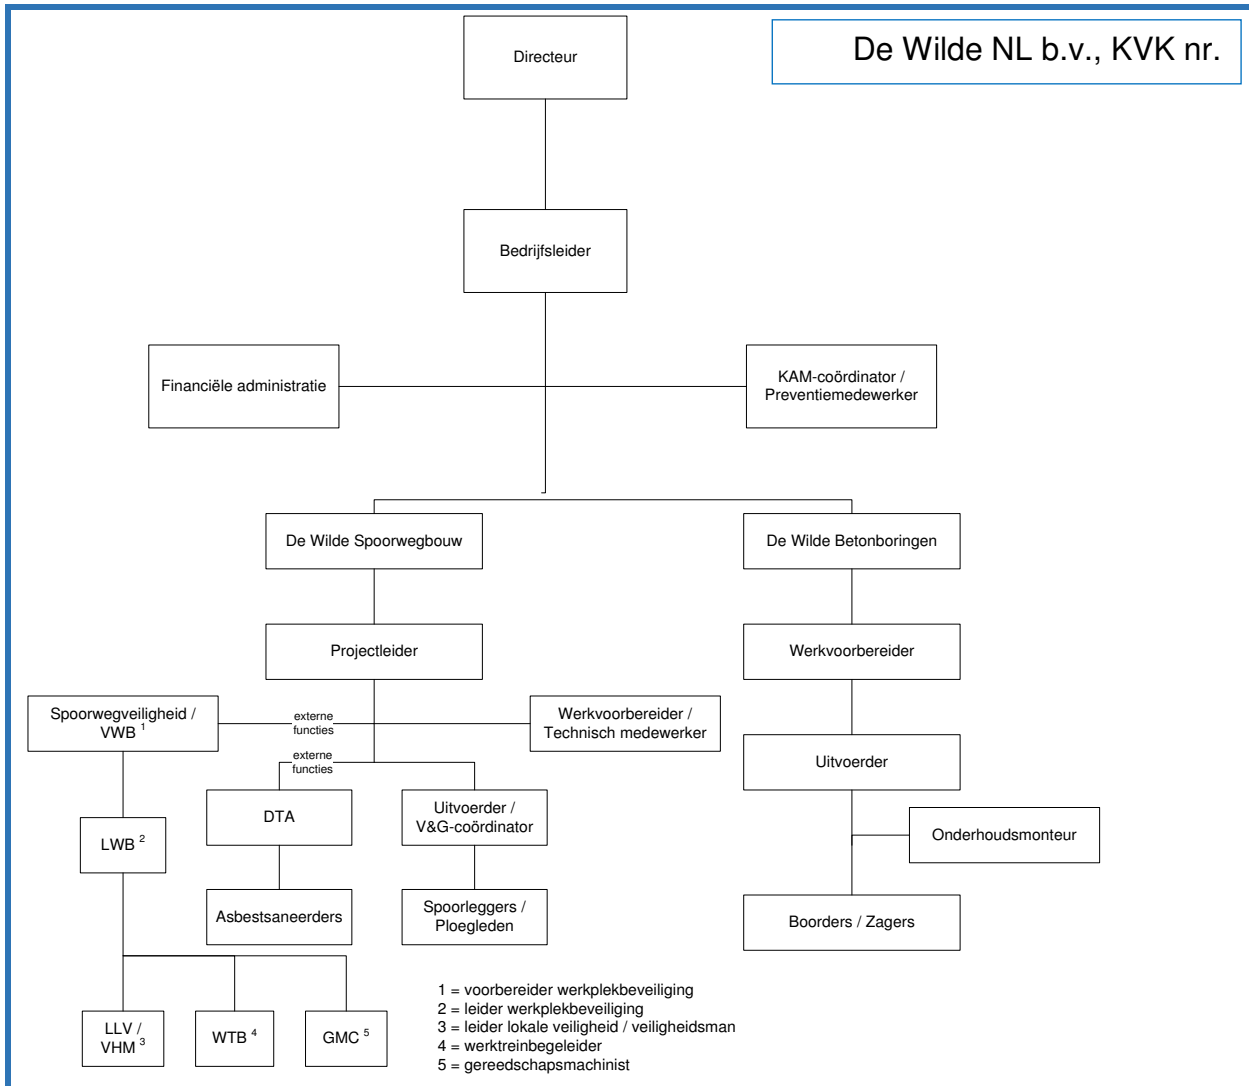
De Wilde NL b.v., KVK nr.

Directeur

Bedrijfsleider

Financiële administratie

KAM-coördinator / Preventiemedewerker

De Wilde Spoorwegbouw

De Wilde Betonboringen

Projectleider

Werkvoorbereider

Spoorwegveiligheid / VWB $^1$

externe functies

Werkvoorbereider / Technisch medewerker

Uitvoerder

externe functies

DTA

Uitvoerder / V&G-coördinator

Onderhoudsmonteur

LWB $^2$

Asbestsaneerders

Spoorleggers / Ploegleden

Boorders / Zagers

LLV / VHM $^3$

WTB $^4$

GMC $^5$

1 = voorbereider werkplekbeveiliging
2 = leider werkplekbeveiliging
3 = leider lokale veiligheid / veiligheidsman
4 = werktreinbegeleider
5 = gereedschapsmachinist